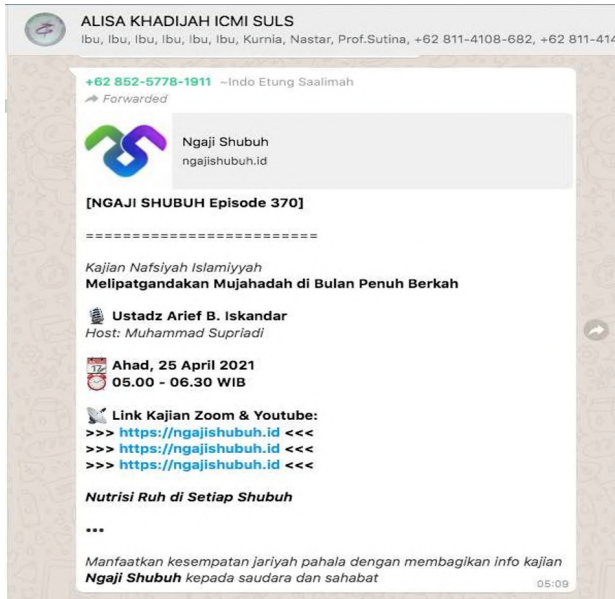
ALISA KHADIJAH ICMI SULS
Ibu, Ibu, Ibu, Ibu, Ibu, Ibu, Kurnia, Nastar, Prof.Sutina, +62 811-4108-682, +62 811-414

+62 852-5778-1911 ~Indo Etung Saalimah
Forwarded

Ngaji Shubuh
ngajishubuh.id

[NGAJI SHUBUH Episode 370]

========================

Kajian Nafsiyah Islamiyyah
Melipatgandakan Mujahadah di Bulan Penuh Berkah

Ustadz Arief B. Iskandar
Host: Muhammad Supriadi

Ahad, 25 April 2021
05.00 - 06.30 WIB

Link Kajian Zoom & Youtube:
>>> https://ngajishubuh.id <<<
>>> https://ngajishubuh.id <<<
>>> https://ngajishubuh.id <<<

Nutrisi Ruh di Setiap Shubuh

•••

Manfaatkan kesempatan jariyah pahala dengan membagikan info kajian Ngaji Shubuh kepada saudara dan sahabat
05:09